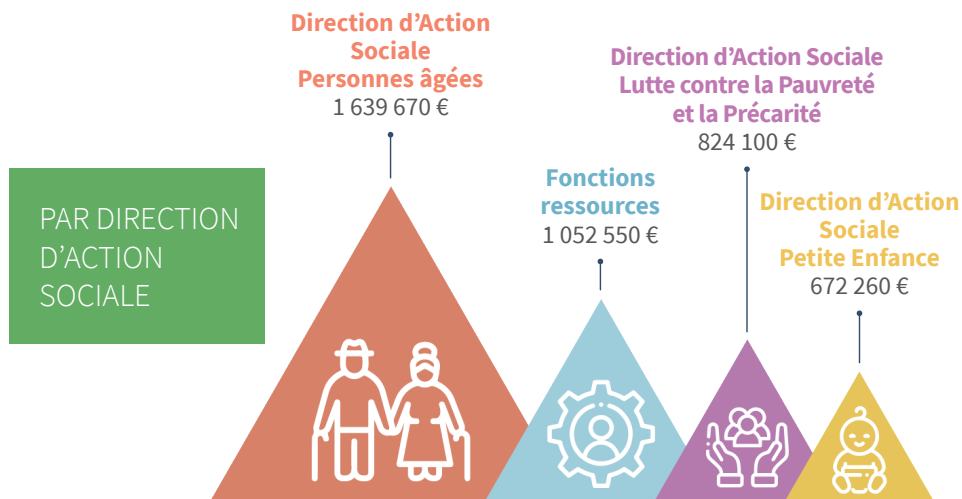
PAR DIRECTION D'ACTION SOCIALE

Direction d'Action Sociale Personnes âgées
1 639 670 €

Fonctions ressources
1 052 550 €

Direction d'Action Sociale Lutte contre la Pauvreté et la Précarité
824 100 €

Direction d'Action Sociale Petite Enfance
672 260 €